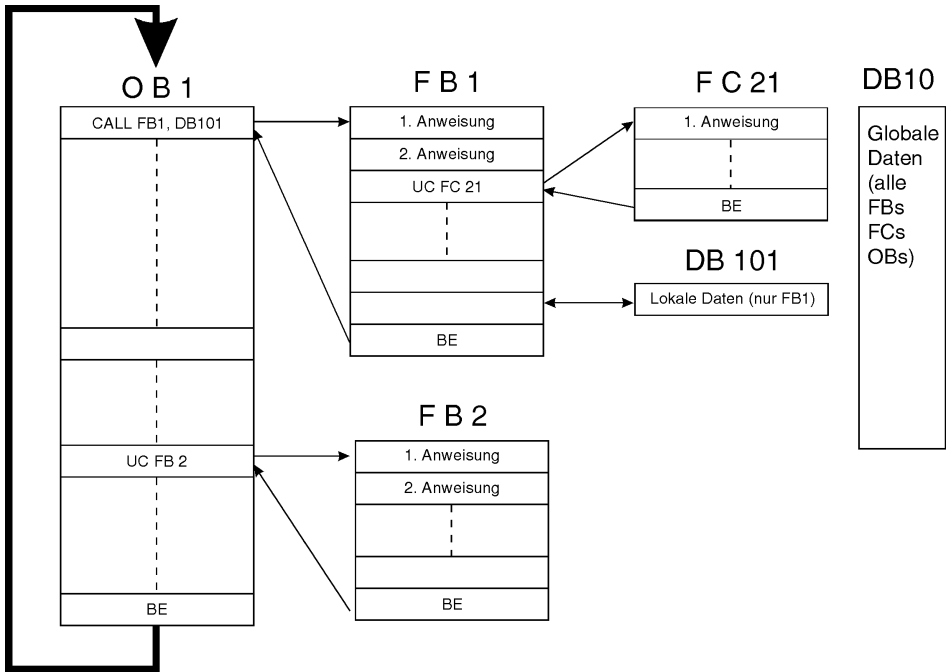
O B 1

CALL FB1, DB101

UC FB 2

BE

F B 1

1. Anweisung

2. Anweisung

UC FC 21

BE

F C 21

1. Anweisung

BE

DB 101

Lokale Daten (nur FB1)

F B 2

1. Anweisung

2. Anweisung

BE

DB10

Globale Daten (alle FBs FCs OBs)